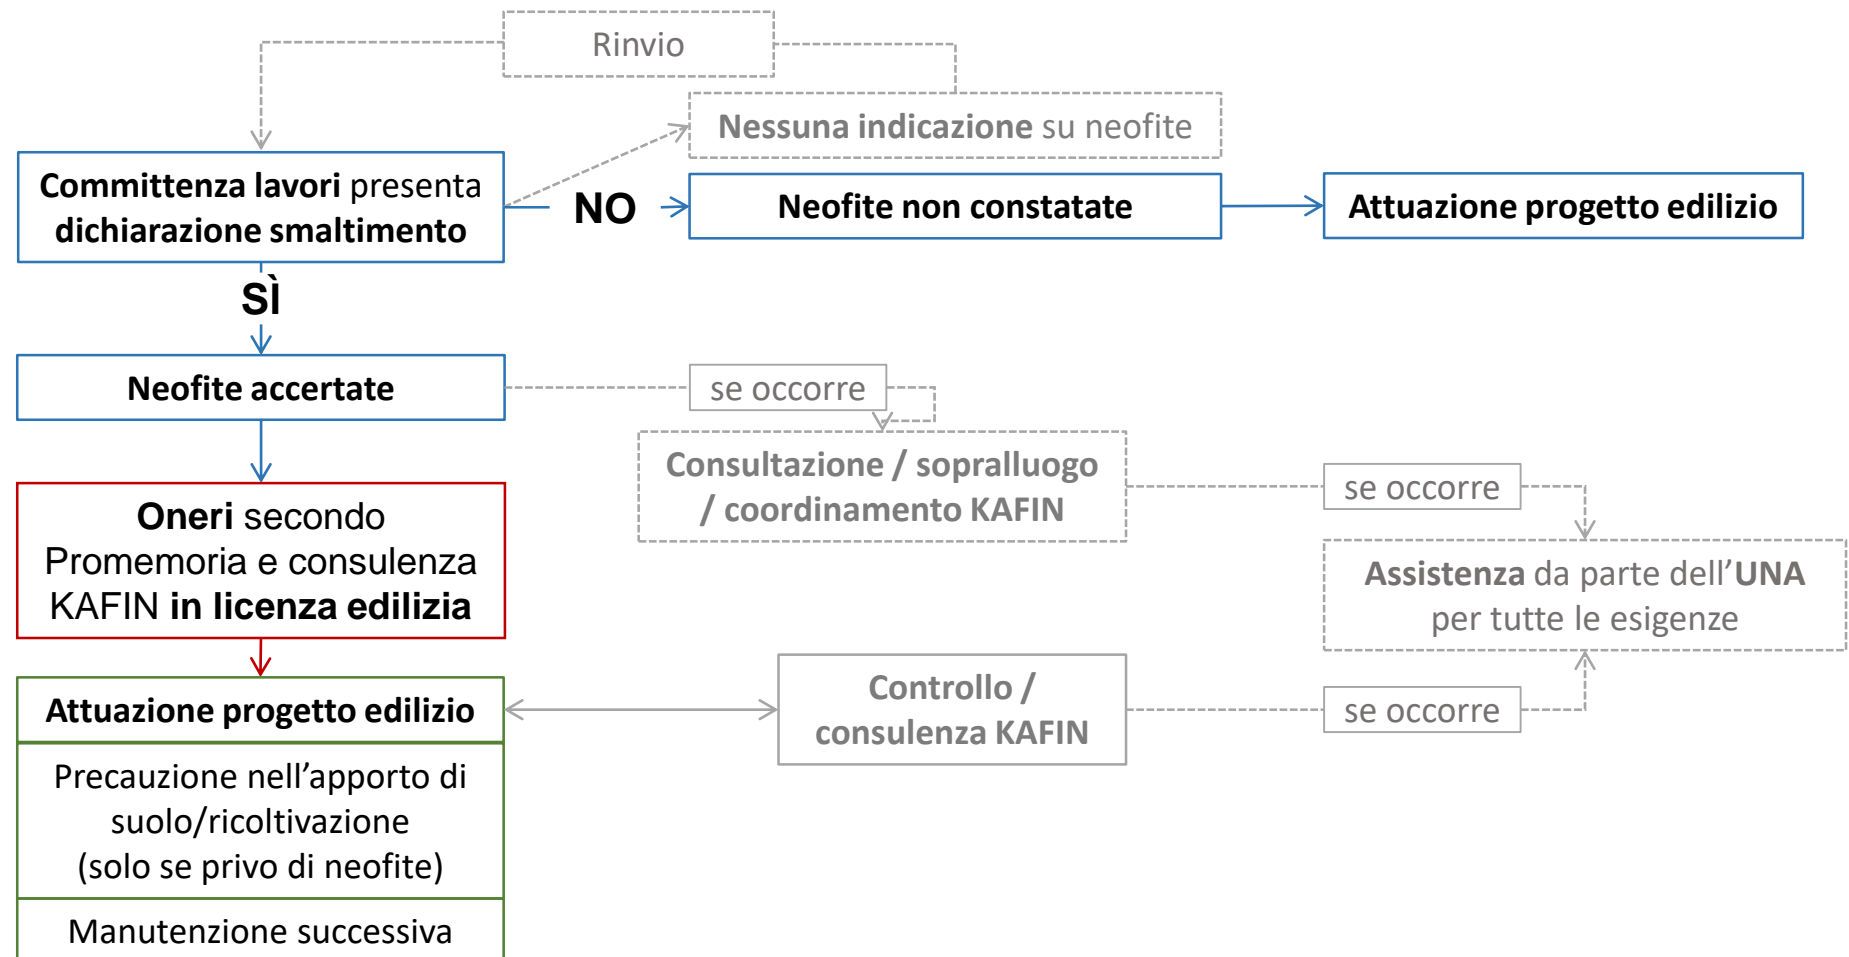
Rinvio

Nessuna indicazione su neofite

Committenza lavori presenta dichiarazione smaltimento

NO

Neofite non constatate

Attuazione progetto edilizio

SÌ

Neofite accertate

se occorre

Consultazione / sopralluogo / coordinamento KAFIN

se occorre

Oneri secondo Promemoria e consulenza KAFIN in licenza edilizia

Assistenza da parte dell'UNA per tutte le esigenze

Attuazione progetto edilizio

Controllo / consulenza KAFIN

se occorre

Precauzione nell'apporto di suolo/ricoltivazione (solo se privo di neofite)

Manutenzione successiva